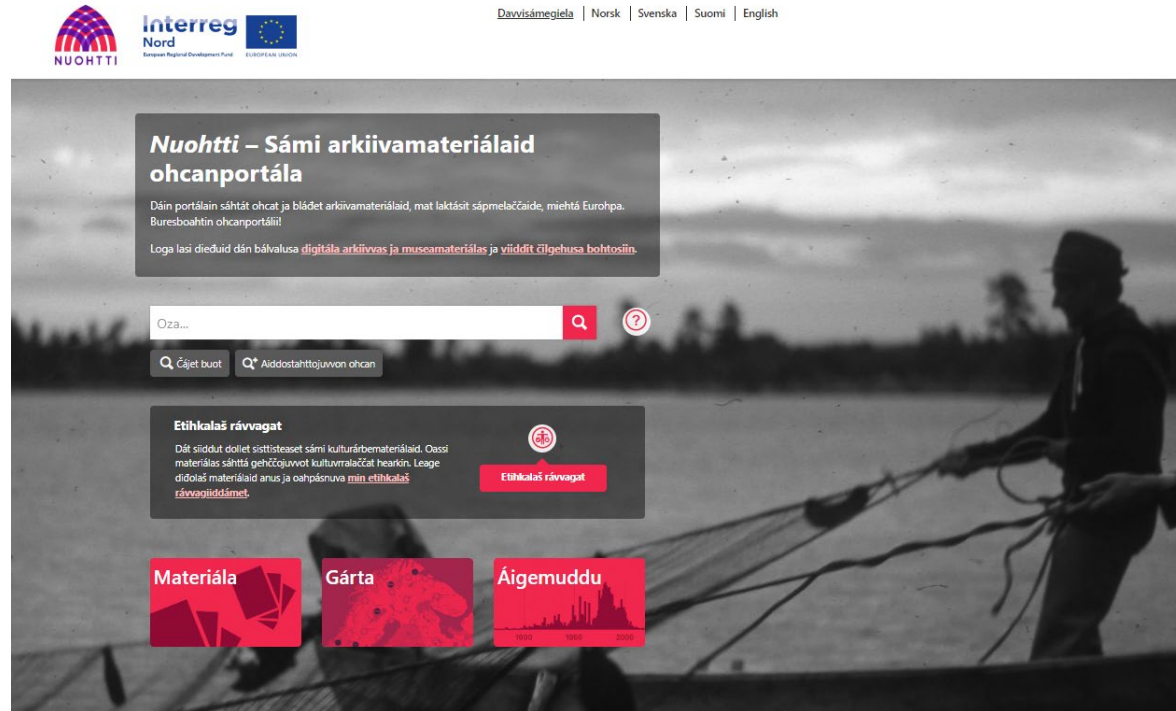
NUOHTTI

Interreg Nord
European Regional Development Fund
EUROPEAN UNION

Davvisámegiela | Norsk | Svenska | Suomi | English

Nuohtti – Sámi arkiivamateriálaid ohcanportála

Dáin portálain sáhtát ohcat ja bláđet arkiivamateriálaid, mat laktásit sápmelaččaide, miehtá Eurohpa. Buresboahtin ohcanportálii!

Loga lasi dieđuid dán bálvalusa digitála arkiivvas ja museamateriálas ja viiddit čilgehusa bohtosiin.

Oza...

Čájet buot

Aiddostahttojuvvon ohcan

Etihkalaš rávvagat

Dát siiddut dollet sisttisteaset sámi kulturárbemateriálaid. Oassi materiálas sáhttá gehččojuvvot kultuvralaččat hearkin. Leage diđolaš materiálaid anus ja oahpásnuva min etihkalaš rávvagiiddámet.

Etihkalaš rávvagat

Materiála

Gárta

Áigemuddu

1800 1900 2000